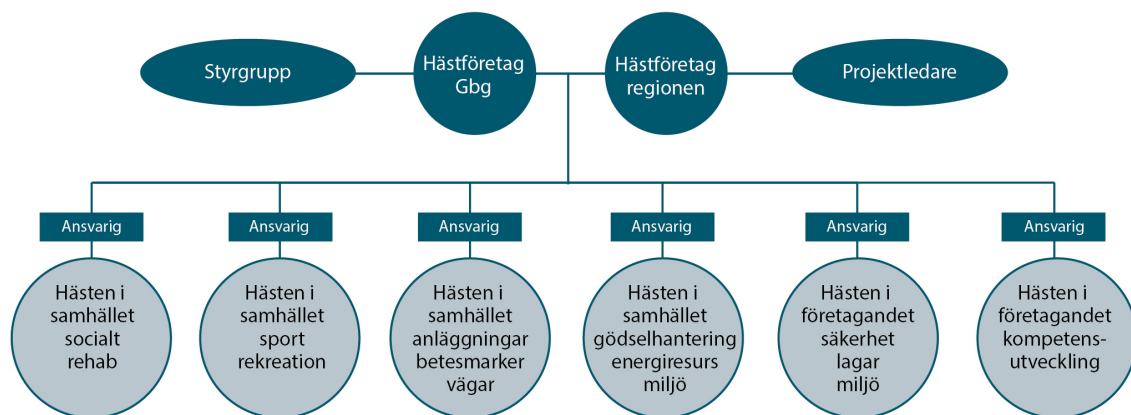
Styrgrupp

Hästföretag Gbg

Hästföretag regionen

Projektledare

Ansvarig

Hästen i samhället socialt rehab

Ansvarig

Hästen i samhället sport rekreation

Ansvarig

Hästen i samhället anläggningar betesmarker vägar

Ansvarig

Hästen i samhället gödselhantering energiresurs miljö

Ansvarig

Hästen i företagandet säkerhet lagar miljö

Ansvarig

Hästen i företagandet kompetens-utveckling